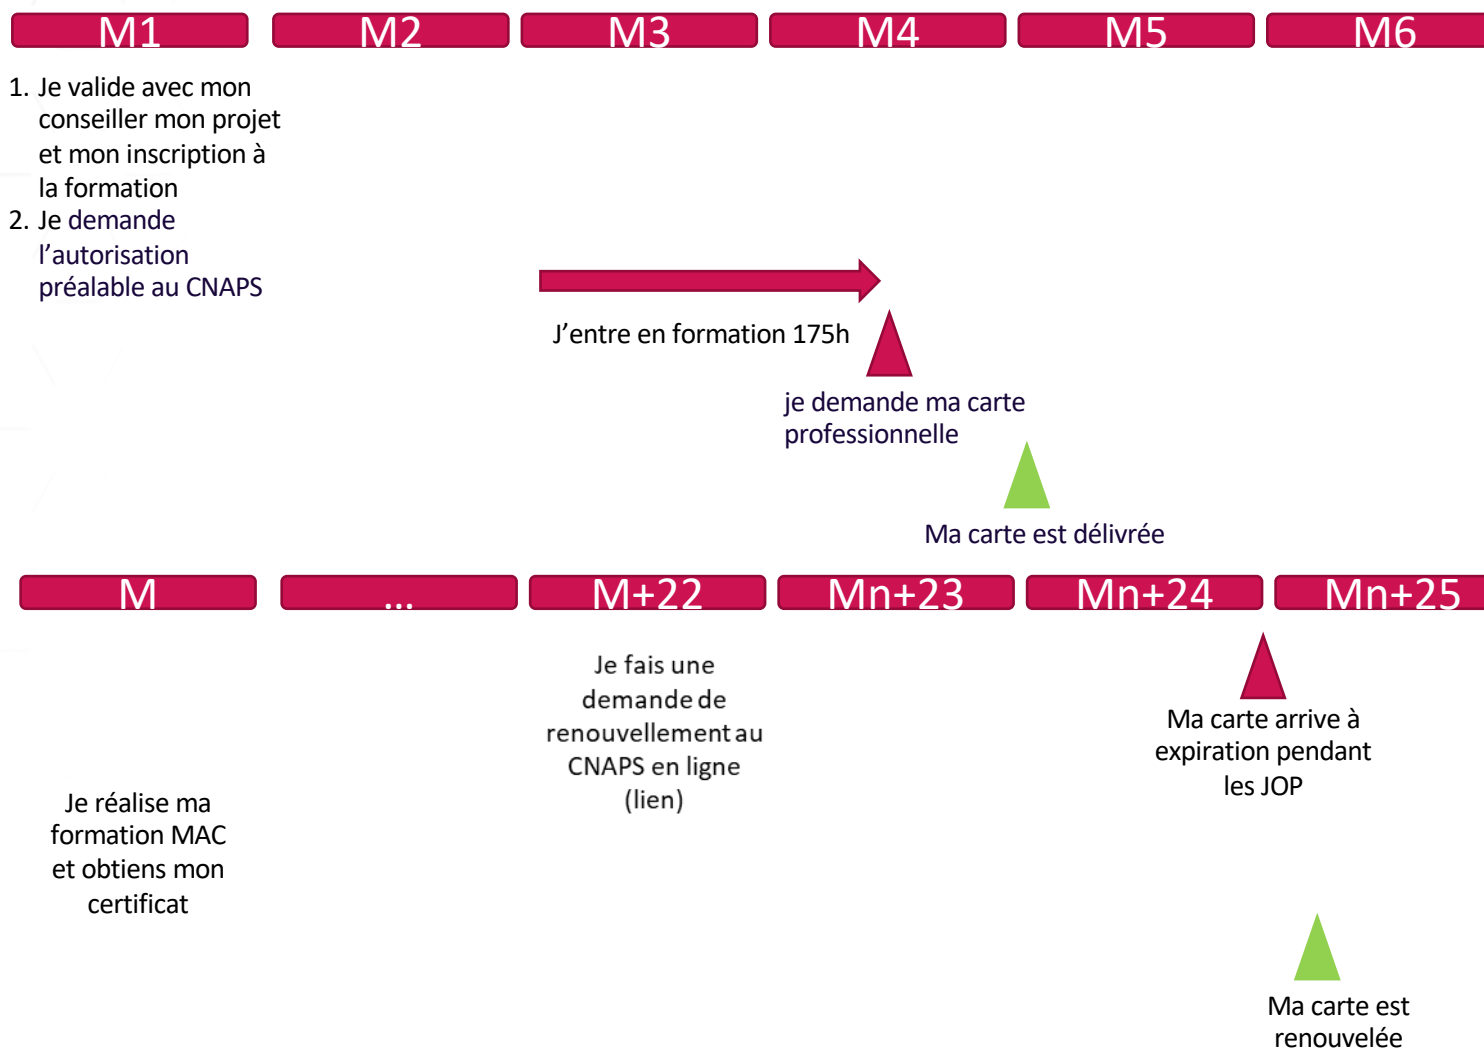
M1

M2

M3

M4

M5

M6

1. Je valide avec mon conseiller mon projet et mon inscription à la formation
2. Je demande l'autorisation préalable au CNAPS

J'entre en formation 175h

je demande ma carte professionnelle

Ma carte est délivrée

M

...

M+22

Mn+23

Mn+24

Mn+25

Je fais une demande de renouvellement au CNAPS en ligne (lien)

Ma carte arrive à expiration pendant les JOP

Je réalise ma formation MAC et obtiens mon certificat

Ma carte est renouvelée